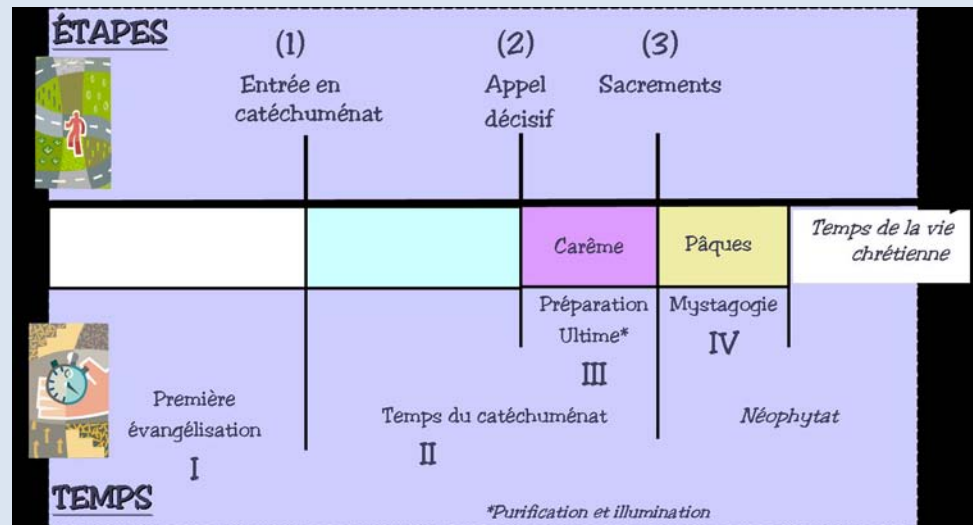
ÉTAPES

(1)
Entrée en catéchuménat

(2)
Appel décisif

(3)
Sacrements

Carême

Pâques

Temps de la vie chrétienne

Préparation Ultime*
III

Mystagogie
IV

Première évangélisation
I

Temps du catéchuménat
II

Néophytat

TEMPS

*Purification et illumination